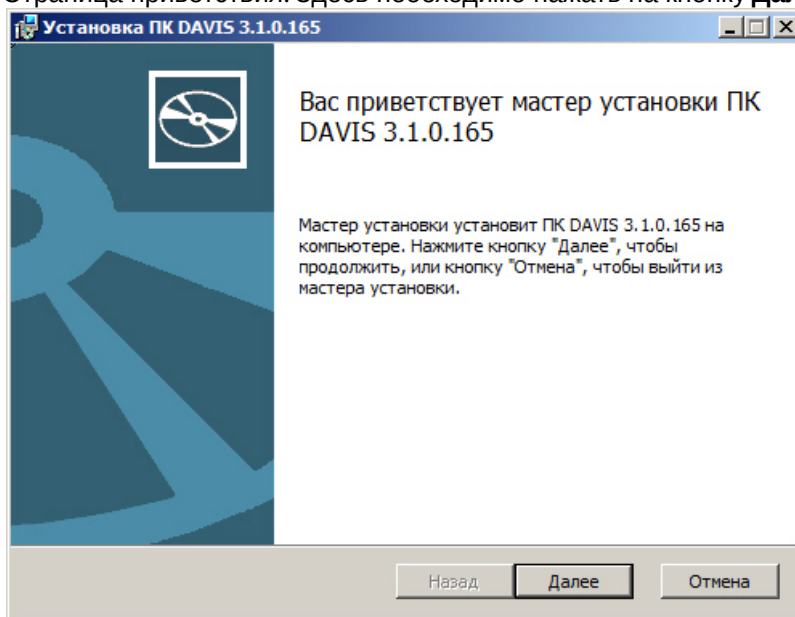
Страница приветствия. Здесь необходимо нажать на кнопку Да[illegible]

Установка ПК DAVIS 3.1.0.165

Вас приветствует мастер установки ПК DAVIS 3.1.0.165

Мастер установки установит ПК DAVIS 3.1.0.165 на компьютере. Нажмите кнопку "Далее", чтобы продолжить, или кнопку "Отмена", чтобы выйти из мастера установки.

Назад
Далее
Отмена